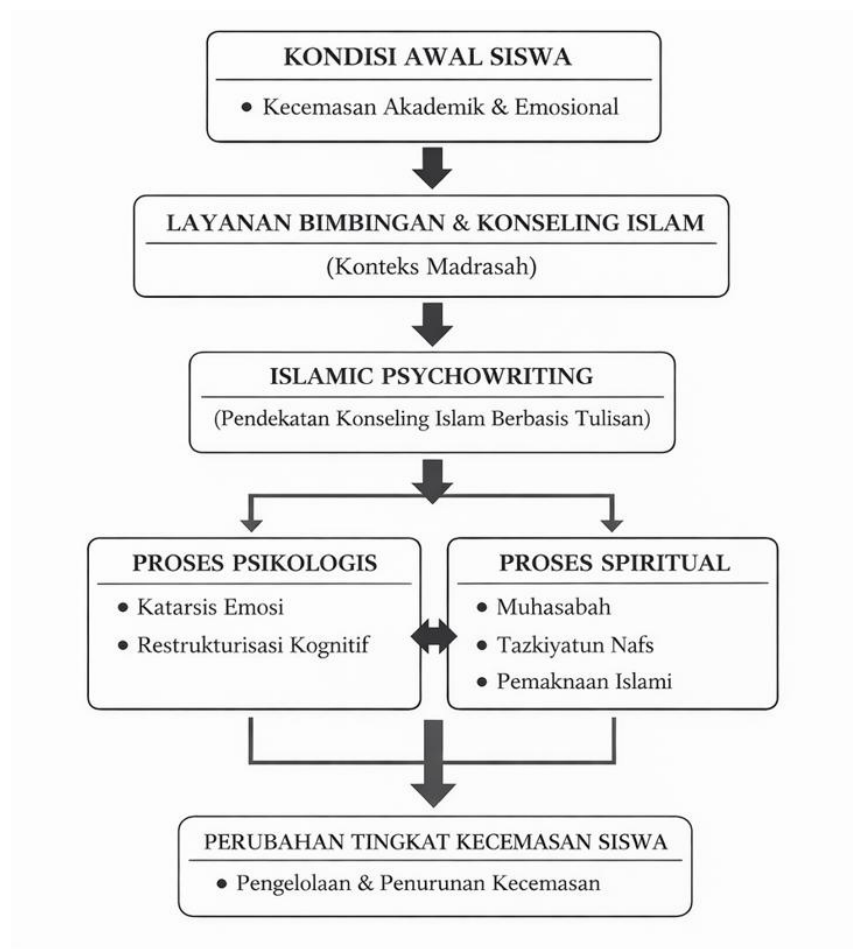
KONDISI AWAL SISWA

• Kecemasan Akademik & Emosional

LAYANAN BIMBINGAN & KONSELING ISLAM

(Konteks Madrasah)

ISLAMIC PSYCHOWRITING

(Pendekatan Konseling Islam Berbasis Tulisan)

PROSES PSIKOLOGIS

• Katarsis Emosi
• Restrukturisasi Kognitif

PROSES SPIRITUAL

• Muhasabah
• Tazkiyatun Nafs
• Pemaknaan Islami

PERUBAHAN TINGKAT KECEMASAN SISWA

• Pengelolaan & Penurunan Kecemasan